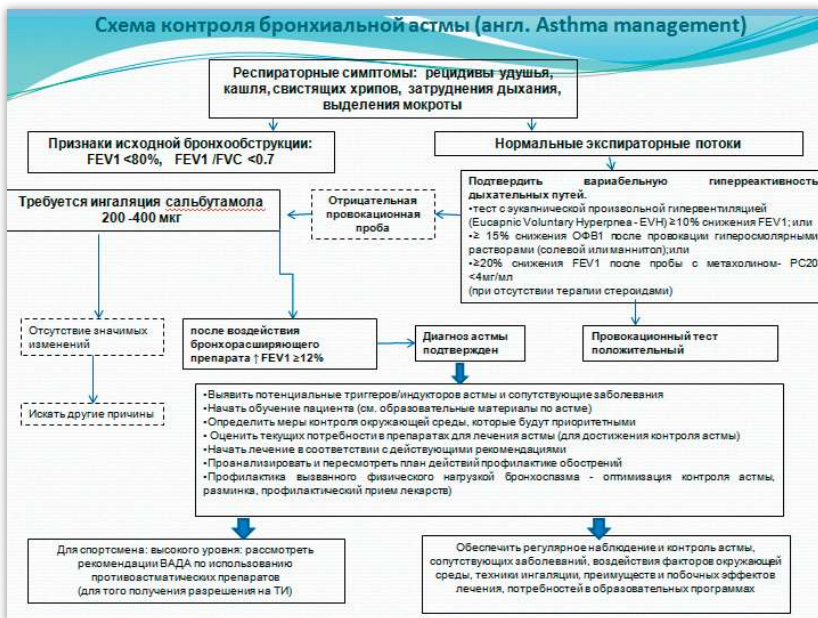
Схема контроля бронхиальной астмы (англ. Asthma management)

Респираторные симптомы: рецидивы удушья, кашля, свистящих хрипов, затруднения дыхания, выделения мокроты

Признаки исходной бронхообструкции: FEV1 <80%, FEV1 /FVC <0.7

Нормальные экспираторные потоки

Подтвердить вариабельную гиперреактивность дыхательных путей.
•тест с эукапнической произвольной гипервентиляцией (Eucapnic Voluntary Hyperpnea - EVH) ≥10% снижения FEV1; или
•≥ 15% снижения ОФВ1 после провокации гиперосмолярными растворами (солевой или маннитол);или
•≥20% снижения FEV1 после пробы с метахолином- PC20 <4мг/мл
(при отсутствии терапии стероидами)

Требуется ингаляция сальбутамола 200 -400 мкг

Отрицательная провокационная проба

Отсутствие значимых изменений

Искать другие причины

после воздействия бронхорасширяющего препарата ↑ FEV1 ≥12%

Диагноз астмы подтвержден

Провокационный тест положительный

•Выявить потенциальные триггеры/индукторы астмы и сопутствующие заболевания
•Начать обучение пациента (см. образовательные материалы по астме)
•Определить меры контроля окружающей среды, которые будут приоритетными
• Оценить текущих потребности в препаратах для лечения астмы (для достижения контроля астмы)
•Начать лечение в соответствии с действующими рекомендациями
•Проанализировать и пересмотреть план действий профилактике обострений
•Профилактика вызванного физического нагрузкой бронхоспазма - оптимизация контроля астмы, разминка, профилактический прием лекарств)

Для спортсмена: высокого уровня: рассмотреть рекомендации ВАДА по использованию противоастматических препаратов (для того получения разрешения на ТИ)

Обеспечить регулярное наблюдение и контроль астмы, сопутствующих заболеваний, воздействия факторов окружающей среды, техники ингаляции, преимуществ и побочных эффектов лечения, потребностей в образовательных программах